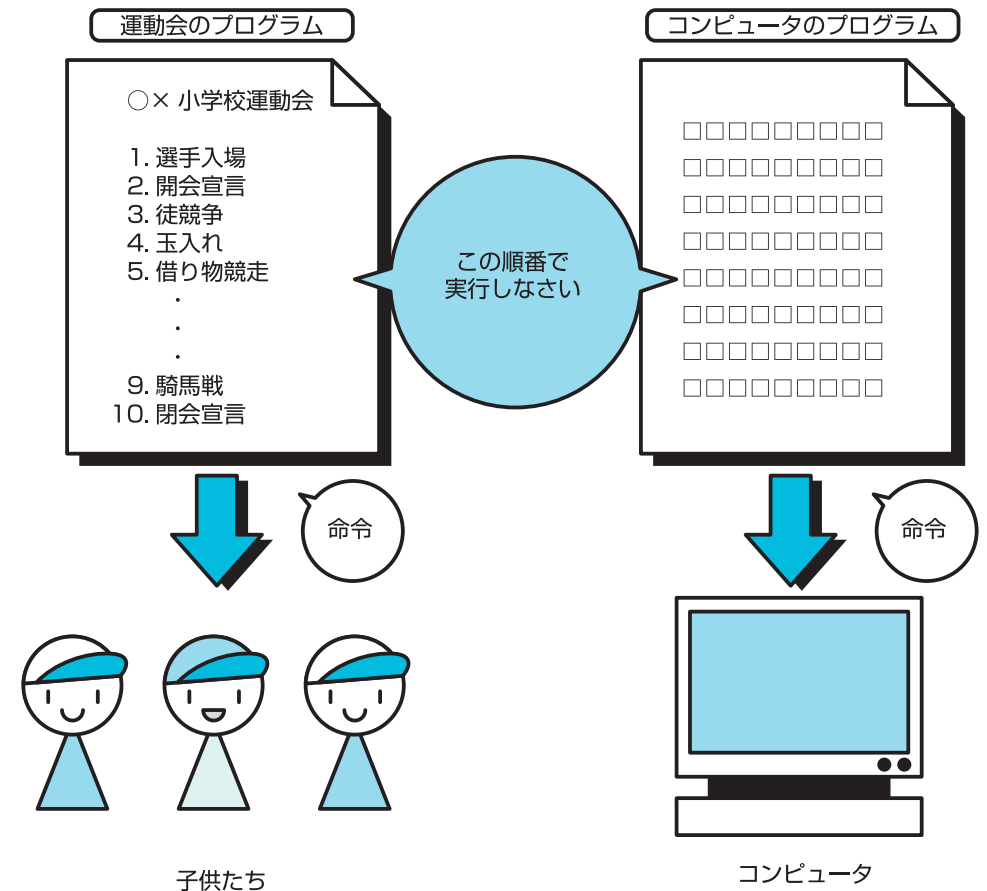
運動会のプログラム

○× 小学校運動会

1. 選手入場
2. 開会宣言
3. 徒競争
4. 玉入れ
5. 借り物競走
・
・
・
9. 騎馬戦
10. 閉会宣言

コンピュータのプログラム

□□□□□□□□□
□□□□□□□□□
□□□□□□□□□
□□□□□□□□□
□□□□□□□□□
□□□□□□□□□
□□□□□□□□□
□□□□□□□□□

この順番で実行しなさい

命令

命令

子供たち

コンピュータ